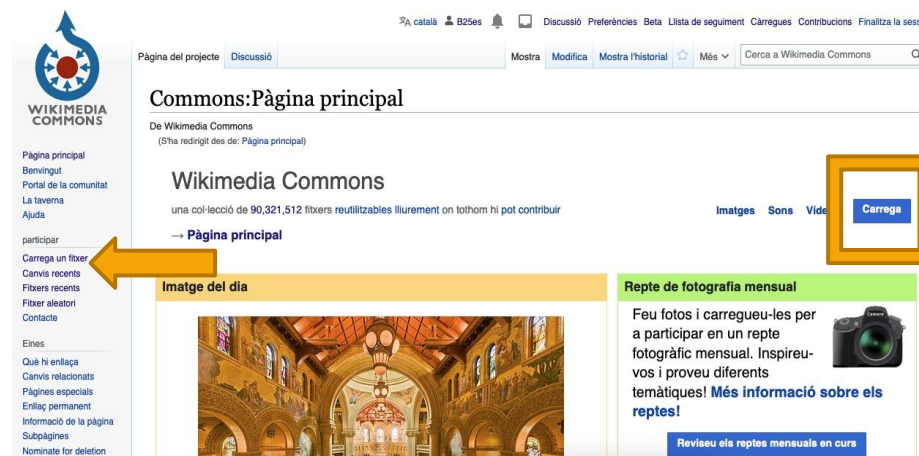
català B25es Discussió Preferències Beta Llista de seguiment Càrregues Contribucions Finalitza la sess

WIKIMEDIA COMMONS

Pàgina del projecte Discussió

Mostra Modifica Mostra l'historial Més Cerca a Wikimedia Commons

Commons:Pàgina principal

De Wikimedia Commons
(S'ha redirigit des de: Pàgina principal)

Wikimedia Commons

una col·lecció de 90,321,512 fitxers reutilitzables lliurement on tothom hi pot contribuir

Imatges Sons Víde

Carrega

→ Pàgina principal

Pàgina principal
Benvingut
Portal de la comunitat
La taverna
Ajuda

participar
Carrega un fitxer
Canvis recents
Fitxers recents
Fitxer aleatori
Contacte

Eines
Què hi enllaça
Canvis relacionats
Pàgines especials
Enllaç permanent
Informació de la pàgina
Subpàgines
Nominate for deletion

Imatge del dia

Repte de fotografia mensual

Feu fotos i carregueu-les per a participar en un repte fotogràfic mensual. Inspireu-vos i proveu diferents temàtiques! Més informació sobre els reptes!

Reviseu els reptes mensuals en curs